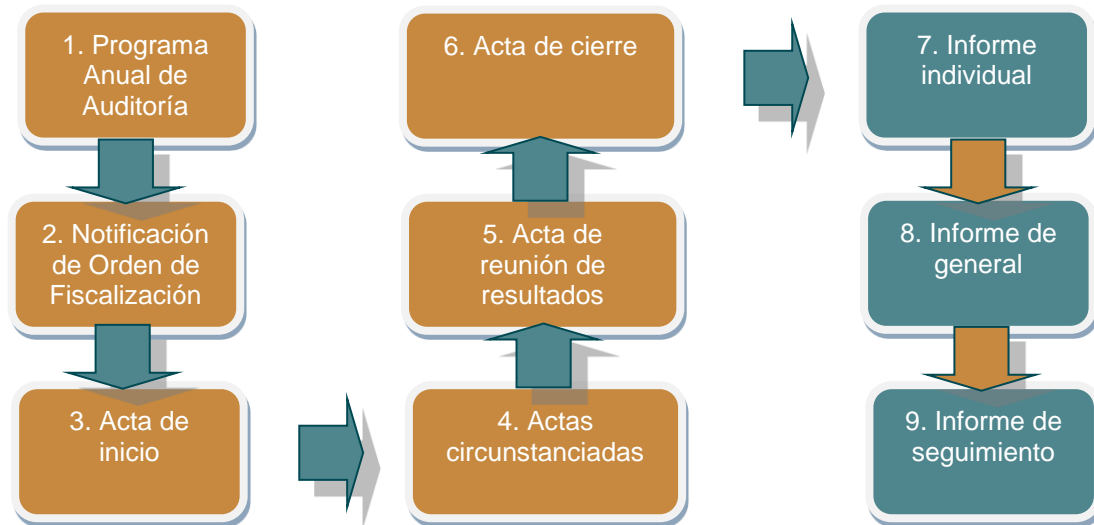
1. Programa Anual de Auditoría

2. Notificación de Orden de Fiscalización

3. Acta de inicio

4. Actas circunstanciadas

5. Acta de reunión de resultados

6. Acta de cierre

7. Informe individual

8. Informe de general

9. Informe de seguimiento